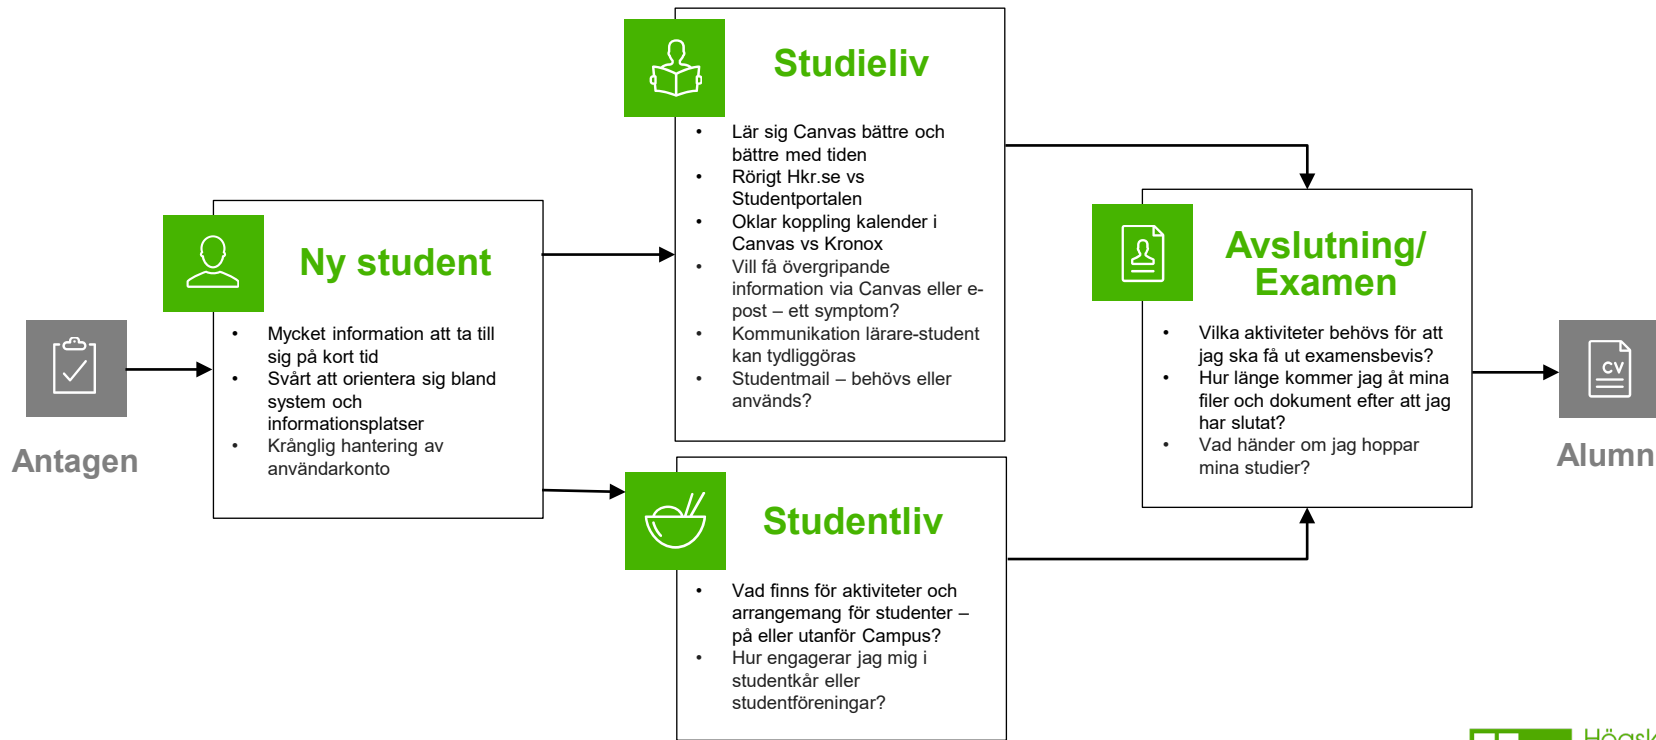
Antagen

Ny student

- Mycket information att ta till sig på kort tid
- Svårt att orientera sig bland system och informationsplatser
- Krånglig hantering av användarkonto

Studieliv

- Lär sig Canvas bättre och bättre med tiden
- Rörigt Hkr.se vs Studentportalen
- Oklar koppling kalender i Canvas vs Kronox
- Vill få övergripande information via Canvas eller e-post – ett symptom?
- Kommunikation lärare-student kan tydliggöras
- Studentmail – behövs eller används?

Studentliv

- Vad finns för aktiviteter och arrangemang för studenter – på eller utanför Campus?
- Hur engagerar jag mig i studentkår eller studentföreningar?

Avslutning/ Examen

- Vilka aktiviteter behövs för att jag ska få ut examensbevis?
- Hur länge kommer jag åt mina filer och dokument efter att jag har slutat?
- Vad händer om jag hoppar mina studier?

CV

Alumn

Högsk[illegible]